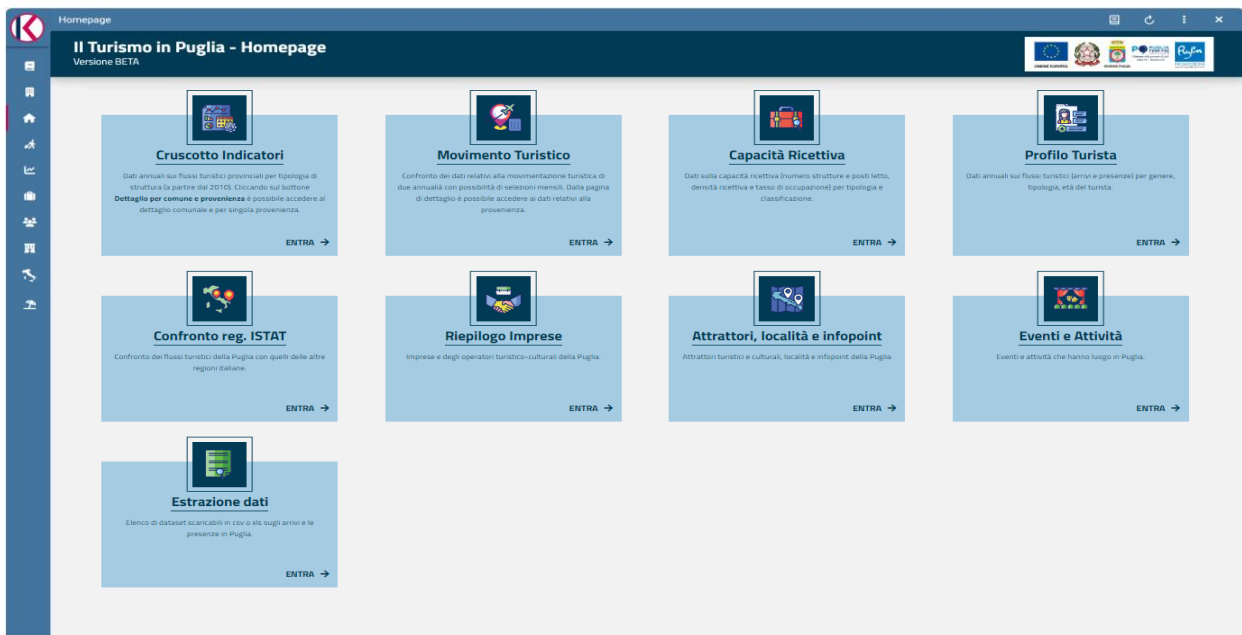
Homepage

Il Turismo in Puglia - Homepage
Versione BETA

UNIONE EUROPEA REGIONE PUGLIA

Cruscotto Indicatori
Dati annuali sui flussi turistici provinciali per tipologia di struttura (a partire dal 2010). Cliccando sul bottone **Dettaglio per comune e provenienza** è possibile accedere al dettaglio comunale e per singola provenienza.
ENTRA →

Movimento Turistico
Confronto dei dati relativi alla movimentazione turistica di due annualità con possibilità di selezioni mensili. Dalla pagina di dettaglio è possibile accedere ai dati relativi alla provenienza.
ENTRA →

Capacità Ricettiva
Dati sulla capacità ricettiva (numero strutture e posti letto, densità ricettiva e tasso di occupazione) per tipologia e classificazione.
ENTRA →

Profilo Turista
Dati annuali sui flussi turistici (arrivi e presenze) per genere, tipologia, età del turista.
ENTRA →

Confronto reg. ISTAT
Confronto dei flussi turistici della Puglia con quelli delle altre regioni italiane.
ENTRA →

Riepilogo Imprese
Imprese e degli operatori turistico-culturali della Puglia.
ENTRA →

Attrattori, località e infopoint
Attrattori turistici e culturali, località e infopoint della Puglia
ENTRA →

Eventi e Attività
Eventi e attività che hanno luogo in Puglia.
ENTRA →

Estrazione dati
Elenco di dataset scaricabili in csv o xls sugli arrivi e le presenze in Puglia.
ENTRA →